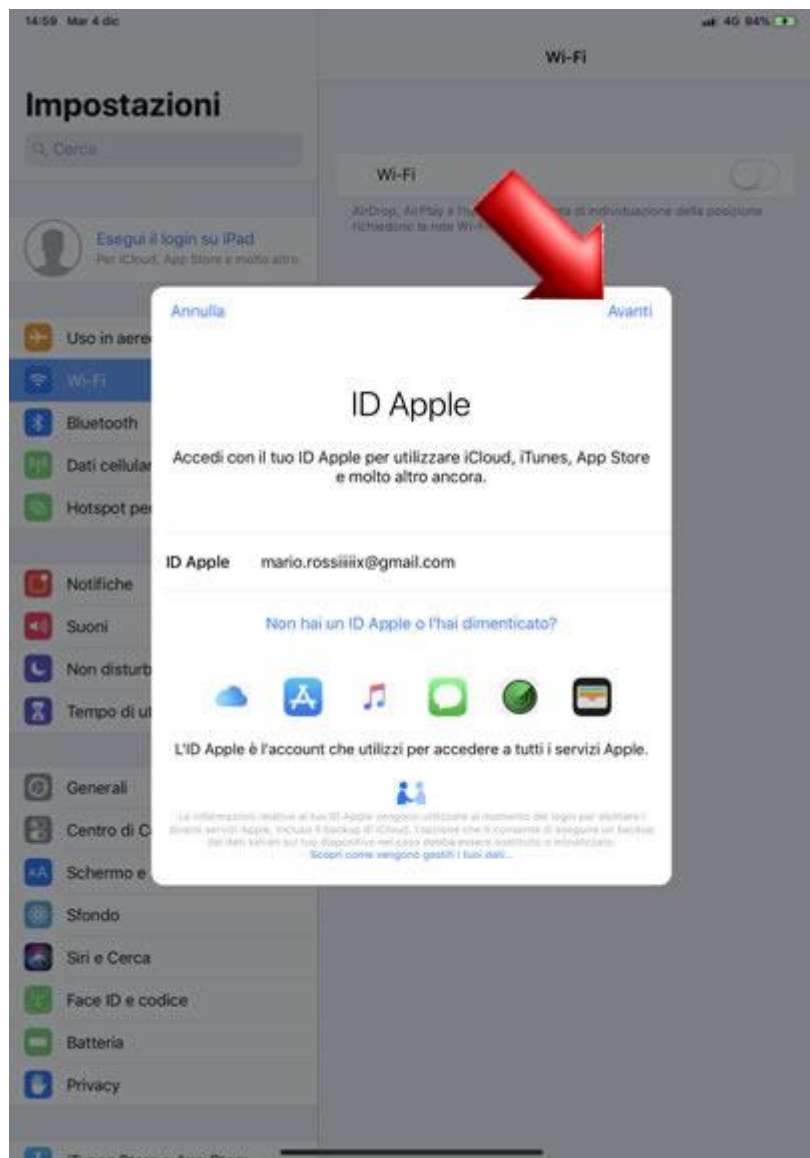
14:59 Mar 4 dic

4G 84%

Wi-Fi

Impostazioni

Cerca

Wi-Fi

AirDrop, AirPlay e l'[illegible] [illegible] di individuazione della posizione richiedono la rete Wi-Fi.

Esegui il login su iPad
Per iCloud, App Store e molto altro.

Annulla

Avanti

Uso in aere

Wi-Fi

Bluetooth

Dati cellula

Hotspot per

ID Apple

Accedi con il tuo ID Apple per utilizzare iCloud, iTunes, App Store e molto altro ancora.

ID Apple mario.rossiiiix@gmail.com

Non hai un ID Apple o l'hai dimenticato?

Notifiche

Suoni

Non disturb

Tempo di ut

L'ID Apple è l'account che utilizzi per accedere a tutti i servizi Apple.

Generali

Centro di C

Schermo e

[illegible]

Scopri come vengono gestiti i tuoi dati...

Sfondo

Siri e Cerca

Face ID e codice

Batteria

Privacy

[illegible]